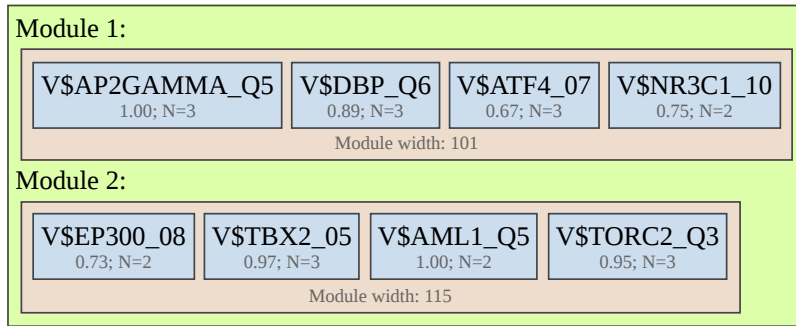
Module 1:

V\$AP2GAMMA_Q5
1.00; N=3

V\$DBP_Q6
0.89; N=3

V\$ATF4_07
0.67; N=3

V\$NR3C1_10
0.75; N=2

Module width: 101

Module 2:

V\$EP300_08
0.73; N=2

V\$TBX2_05
0.97; N=3

V\$AML1_Q5
1.00; N=2

V\$TORC2_Q3
0.95; N=3

Module width: 115